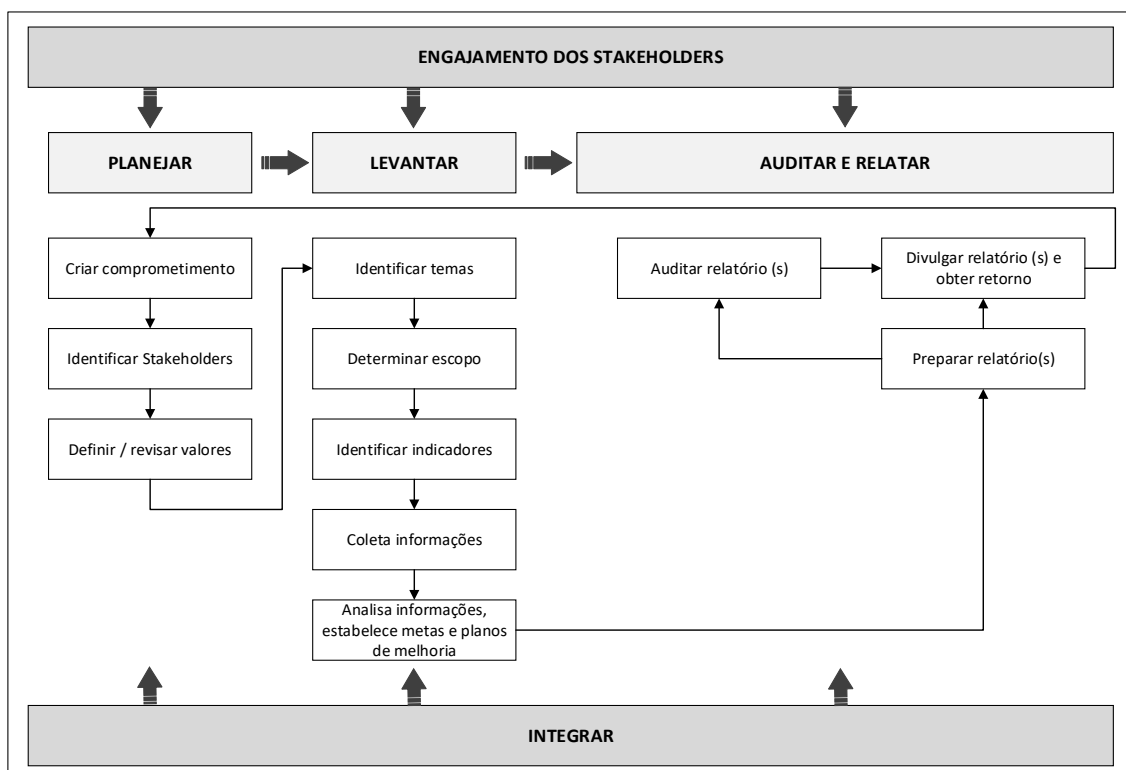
ENGAJAMENTO DOS STAKEHOLDERS

PLANEJAR

LEVANTAR

AUDITAR E RELATAR

Criar comprometimento

Identificar Stakeholders

Definir / revisar valores

Identificar temas

Determinar escopo

Identificar indicadores

Coleta informações

Analisa informações, estabelece metas e planos de melhoria

Auditar relatório (s)

Divulgar relatório (s) e obter retorno

Preparar relatório(s)

INTEGRAR